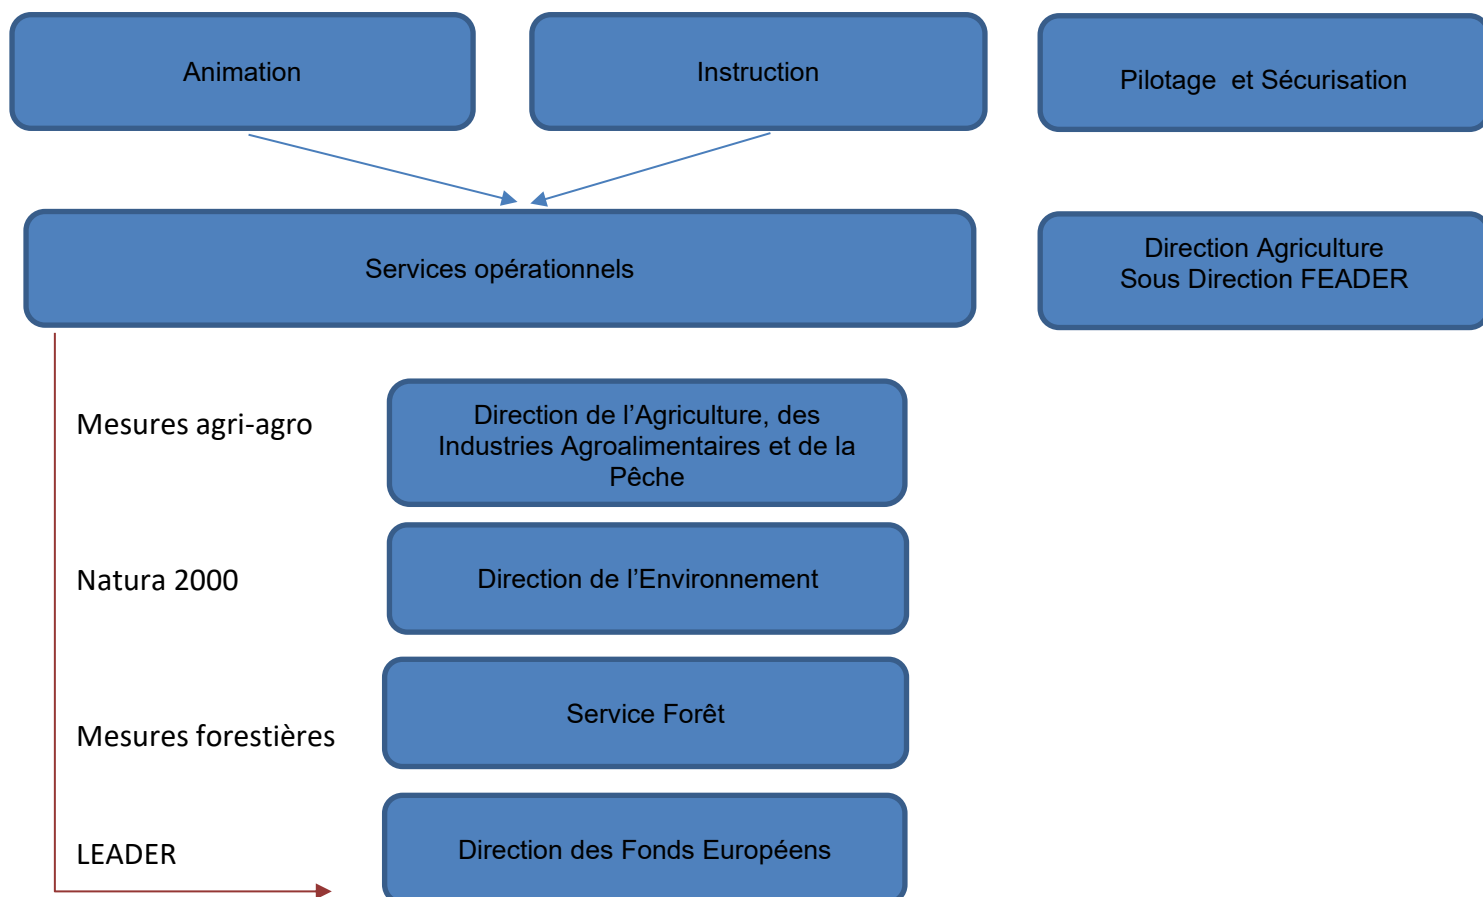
Animation

Instruction

Pilotage  et Sécurisation

Services opérationnels

Direction Agriculture
Sous Direction FEADER

Mesures agri-agro

Direction de l’Agriculture, des Industries Agroalimentaires et de la Pêche

Natura 2000

Direction de l’Environnement

Mesures forestières

Service Forêt

LEADER

Direction des Fonds Européens